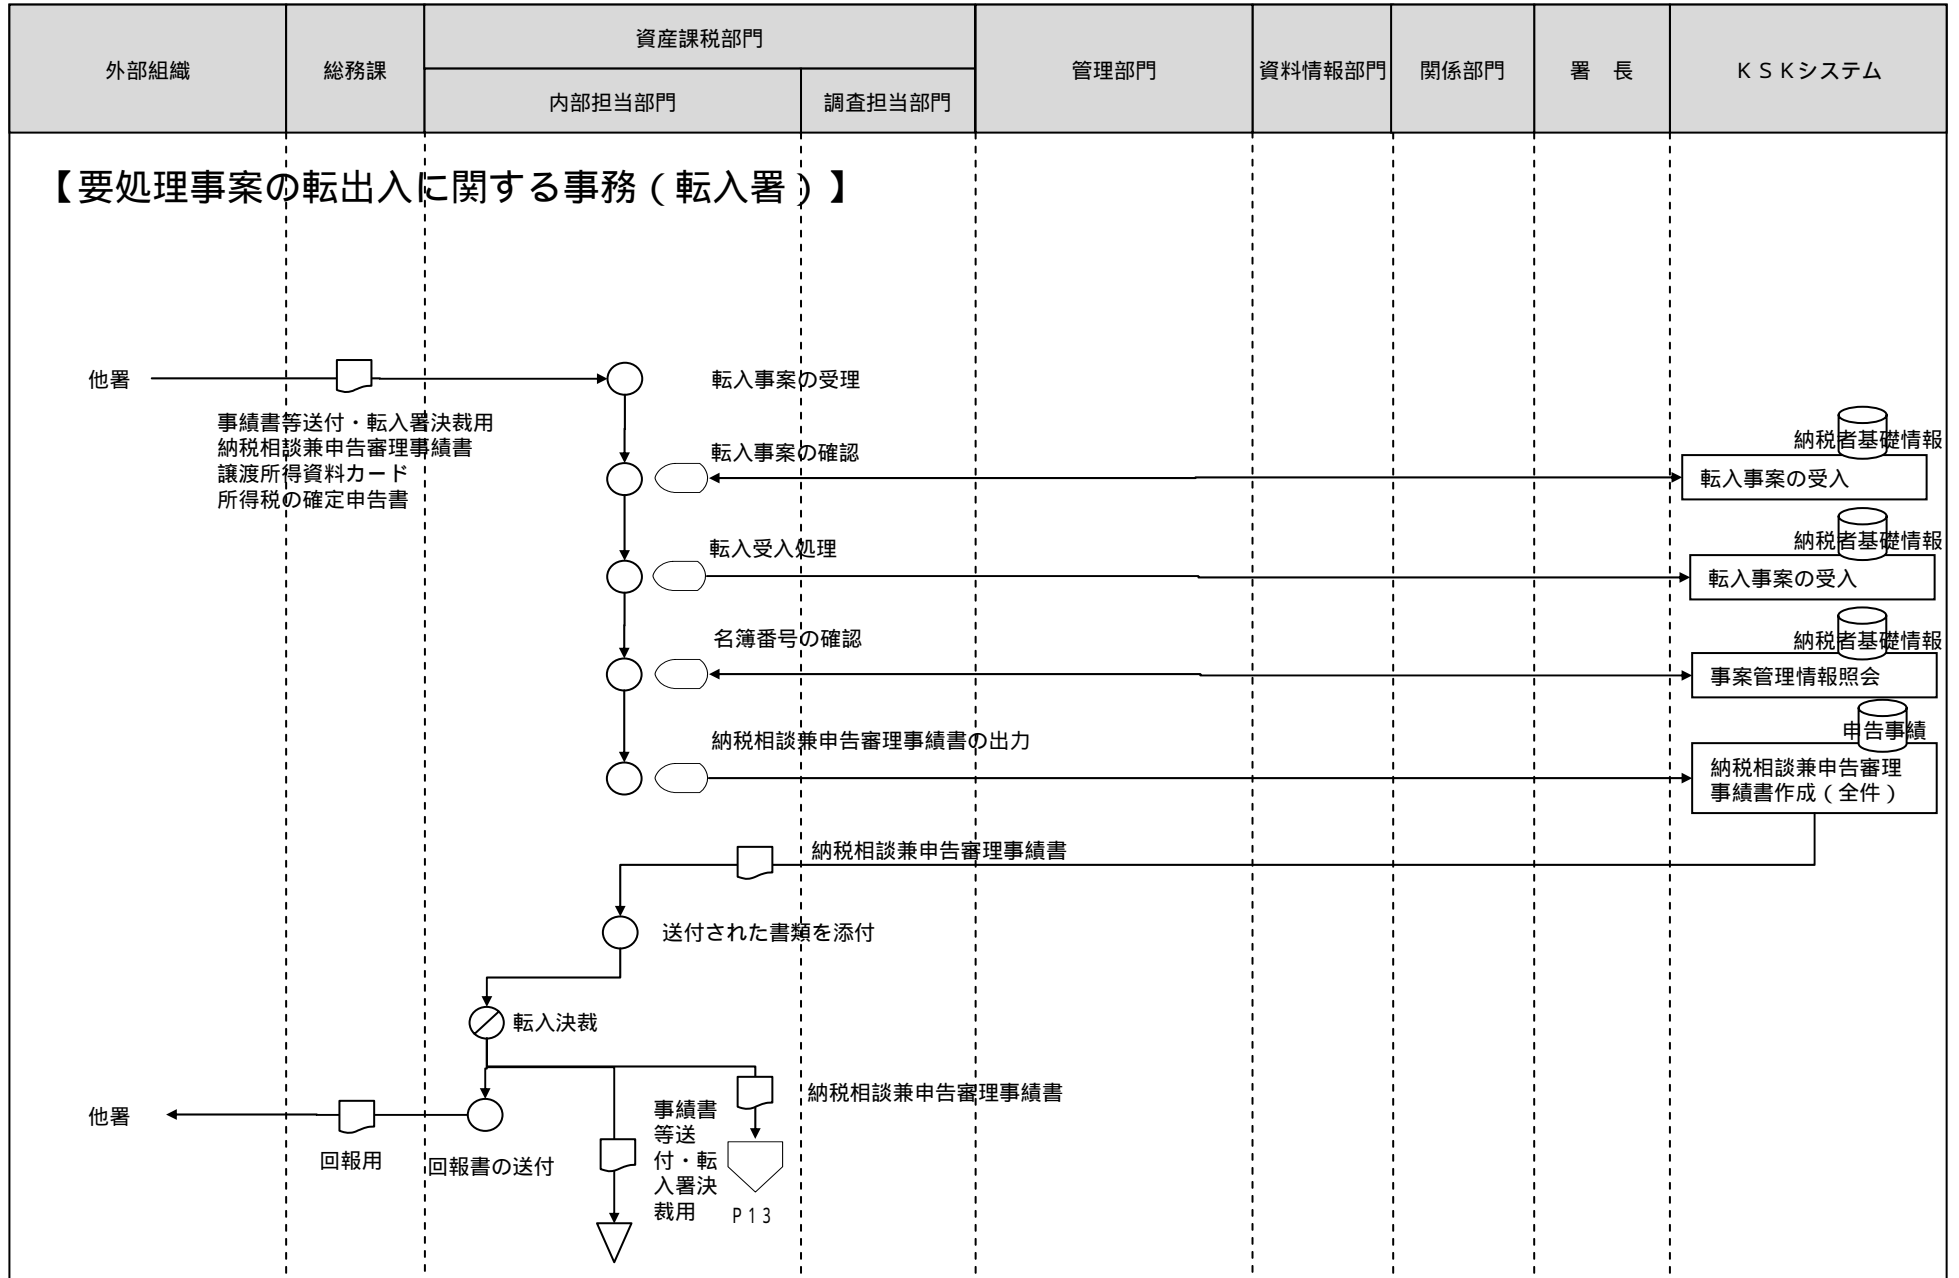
| 外部組織 | 総務課 | 資産課税部門 内部担当部門 | 資産課税部門 調査担当部門 | 管理部門 | 資料情報部門 | 関係部門 | 署　長 | ＫＳＫシステム |
|---|---|---|---|---|---|---|---|---|

【要処理事案の転出入に関する事務（転入署）】

他署

事績書等送付・転入署決裁用
納税相談兼申告審理事績書
譲渡所得資料カード
所得税の確定申告書

転入事案の受理

転入事案の確認

納税者基礎情報
転入事案の受入

転入受入処理

納税者基礎情報
転入事案の受入

名簿番号の確認

納税者基礎情報
事案管理情報照会

納税相談兼申告審理事績書の出力

申告事績
納税相談兼申告審理事績書作成（全件）

納税相談兼申告審理事績書

送付された書類を添付

転入決裁

納税相談兼申告審理事績書

他署

回報用

回報書の送付

事績書等送付・転入署決裁用

P13